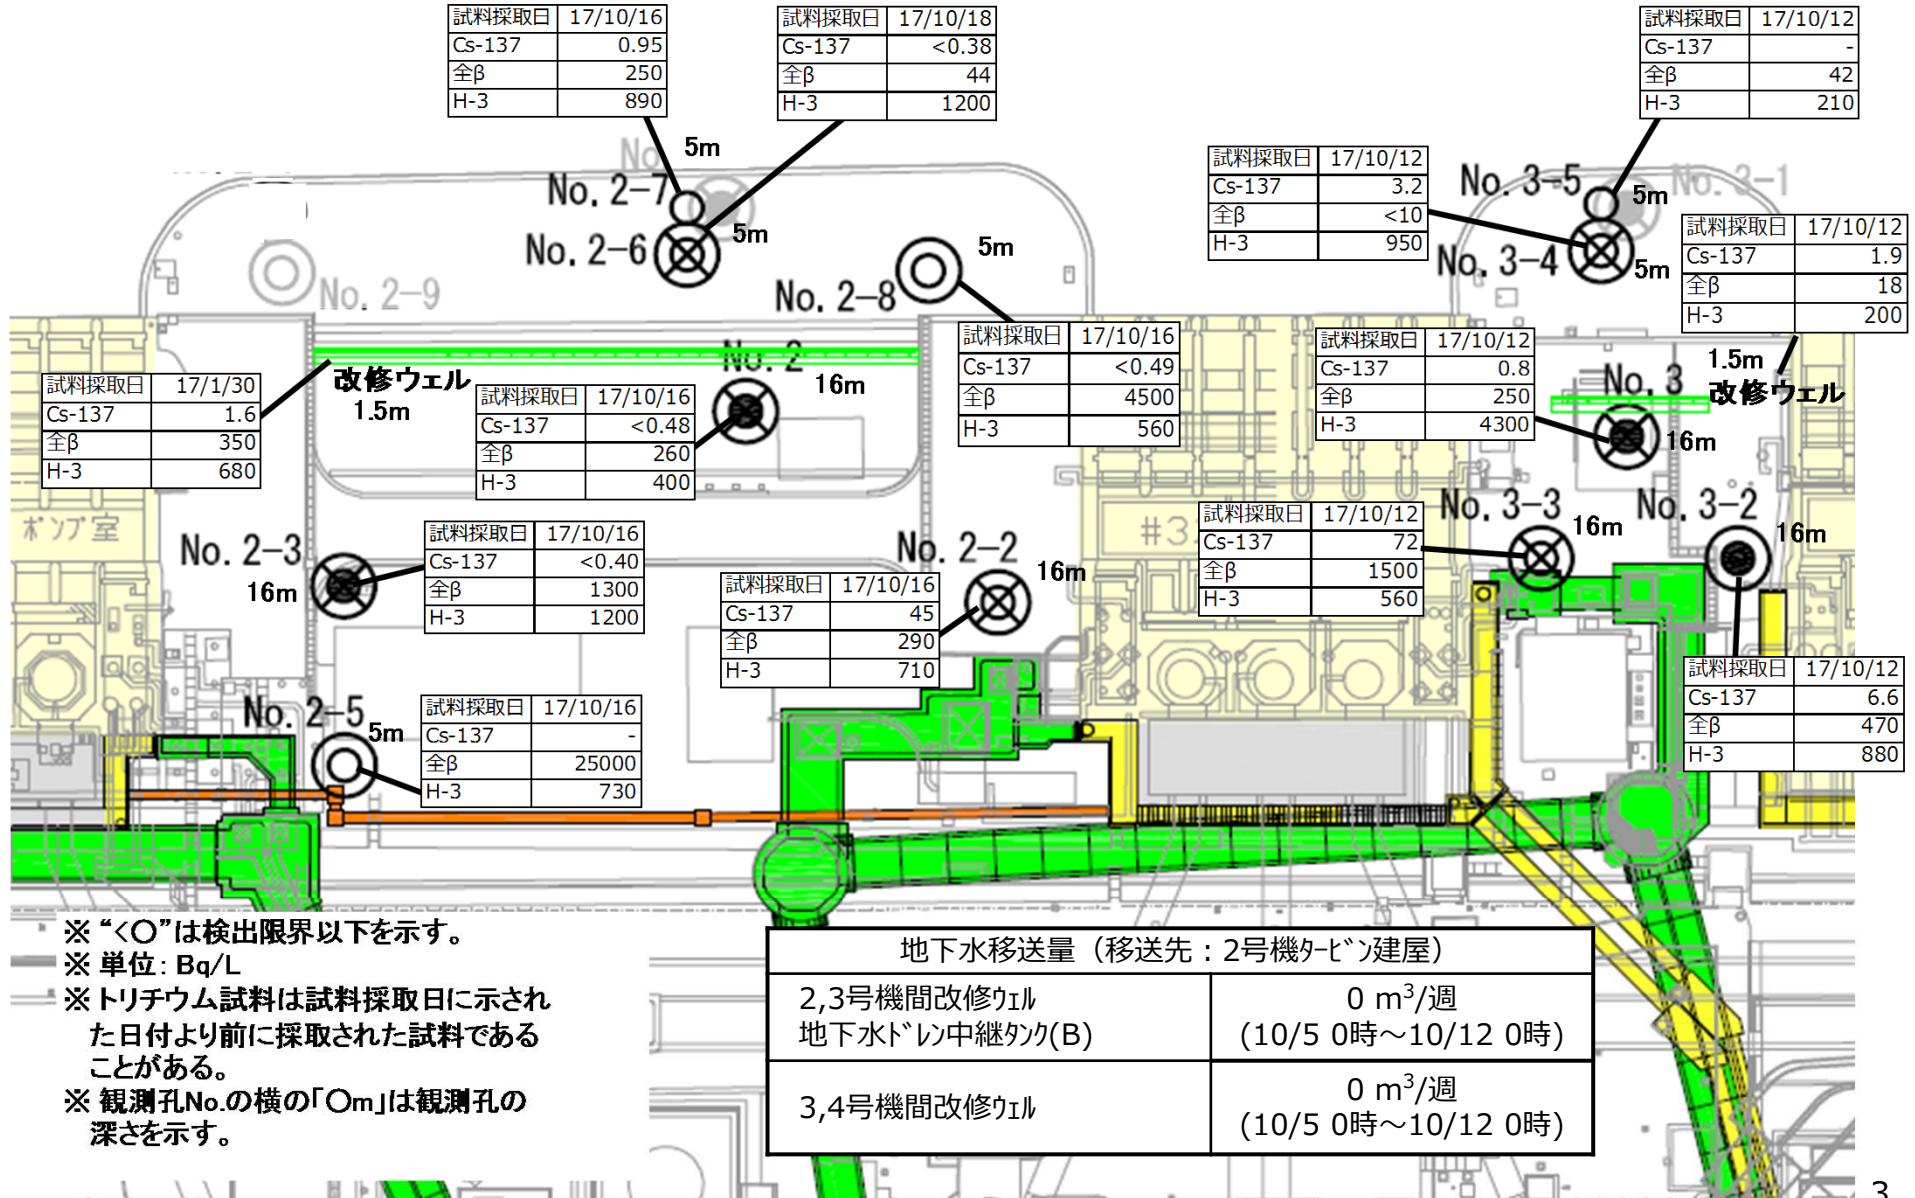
| 試料採取日 | 17/10/16 |
|---|---|
| Cs-137 | 0.95 |
| 全β | 250 |
| H-3 | 890 |

| 試料採取日 | 17/10/18 |
|---|---|
| Cs-137 | <0.38 |
| 全β | 44 |
| H-3 | 1200 |

| 試料採取日 | 17/10/12 |
|---|---|
| Cs-137 | - |
| 全β | 42 |
| H-3 | 210 |

| 試料採取日 | 17/10/12 |
|---|---|
| Cs-137 | 3.2 |
| 全β | <10 |
| H-3 | 950 |

| 試料採取日 | 17/10/12 |
|---|---|
| Cs-137 | 1.9 |
| 全β | 18 |
| H-3 | 200 |

No. 2-7 5m
No. 2-6 5m
No. 2-9
No. 2-8 5m
No. 3-5 5m
No. 3-1
No. 3-4 5m

| 試料採取日 | 17/1/30 |
|---|---|
| Cs-137 | 1.6 |
| 全β | 350 |
| H-3 | 680 |

改修ウェル 1.5m

| 試料採取日 | 17/10/16 |
|---|---|
| Cs-137 | <0.48 |
| 全β | 260 |
| H-3 | 400 |

No. 2 16m

| 試料採取日 | 17/10/16 |
|---|---|
| Cs-137 | <0.49 |
| 全β | 4500 |
| H-3 | 560 |

| 試料採取日 | 17/10/12 |
|---|---|
| Cs-137 | 0.8 |
| 全β | 250 |
| H-3 | 4300 |

1.5m 改修ウェル
No. 3 16m

ポンプ室
No. 2-3 16m

| 試料採取日 | 17/10/16 |
|---|---|
| Cs-137 | <0.40 |
| 全β | 1300 |
| H-3 | 1200 |

| 試料採取日 | 17/10/16 |
|---|---|
| Cs-137 | 45 |
| 全β | 290 |
| H-3 | 710 |

No. 2-2 16m
#3

| 試料採取日 | 17/10/12 |
|---|---|
| Cs-137 | 72 |
| 全β | 1500 |
| H-3 | 560 |

No. 3-3 16m
No. 3-2 16m

| 試料採取日 | 17/10/12 |
|---|---|
| Cs-137 | 6.6 |
| 全β | 470 |
| H-3 | 880 |

No. 2-5 5m

| 試料採取日 | 17/10/16 |
|---|---|
| Cs-137 | - |
| 全β | 25000 |
| H-3 | 730 |

※ "<○"は検出限界以下を示す。
※ 単位：Bq/L
※ トリチウム試料は試料採取日に示された日付より前に採取された試料であることがある。
※ 観測孔No.の横の「○m」は観測孔の深さを示す。

| 地下水移送量（移送先：2号機ﾀｰﾋﾞﾝ建屋） | |
|---|---|
| 2,3号機間改修ｳｪﾙ 地下水ﾄﾞﾚﾝ中継ﾀﾝｸ(B) | 0 m$^3$/週 (10/5 0時～10/12 0時) |
| 3,4号機間改修ｳｪﾙ | 0 m$^3$/週 (10/5 0時～10/12 0時) |

3